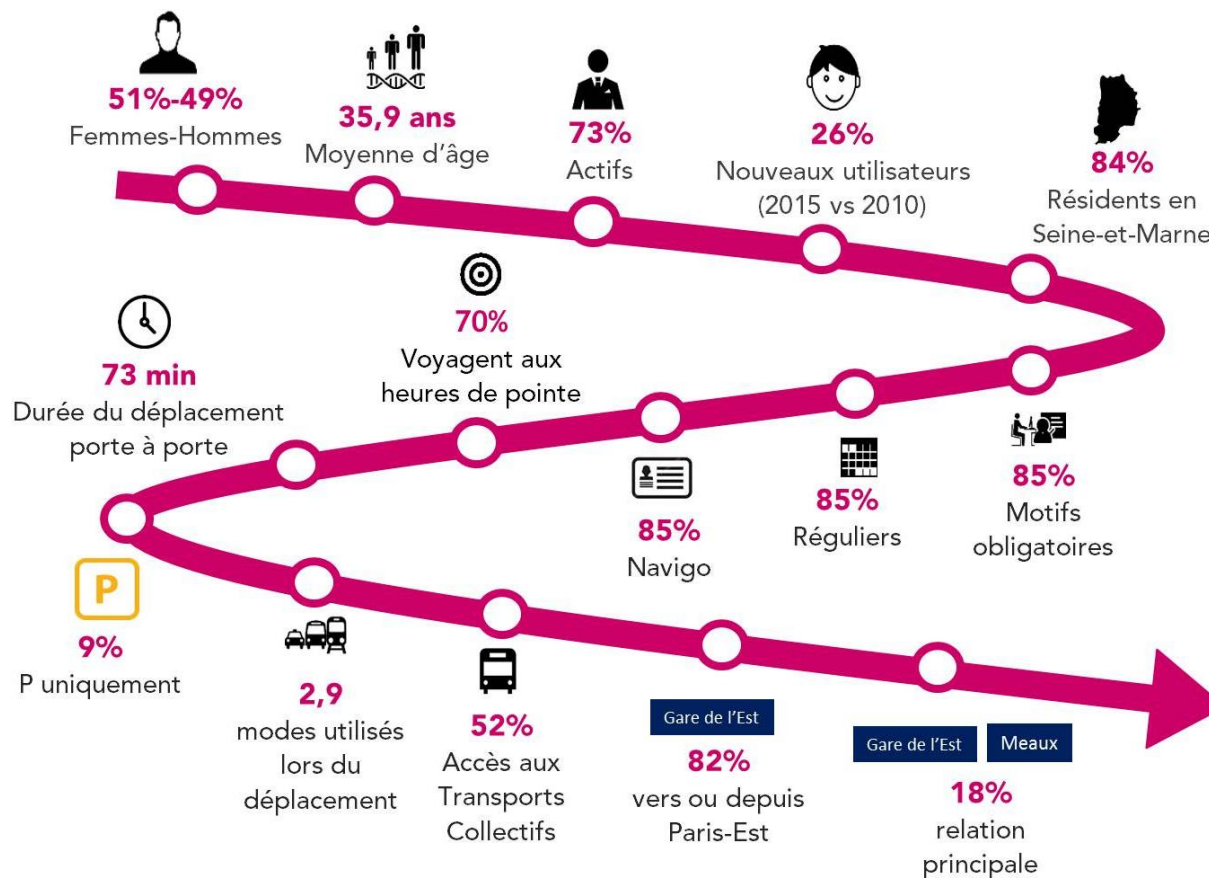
51%-49%
Femmes-Hommes

35,9 ans
Moyenne d'âge

73%
Actifs

26%
Nouveaux utilisateurs (2015 vs 2010)

84%
Résidents en Seine-et-Marne

73 min
Durée du déplacement porte à porte

70%
Voyagent aux heures de pointe

85%
Navigo

85%
Réguliers

85%
Motifs obligatoires

P

9%
P uniquement

2,9
modes utilisés lors du déplacement

52%
Accès aux Transports Collectifs

Gare de l'Est
82%
vers ou depuis Paris-Est

Gare de l'Est
Meaux
18%
relation principale